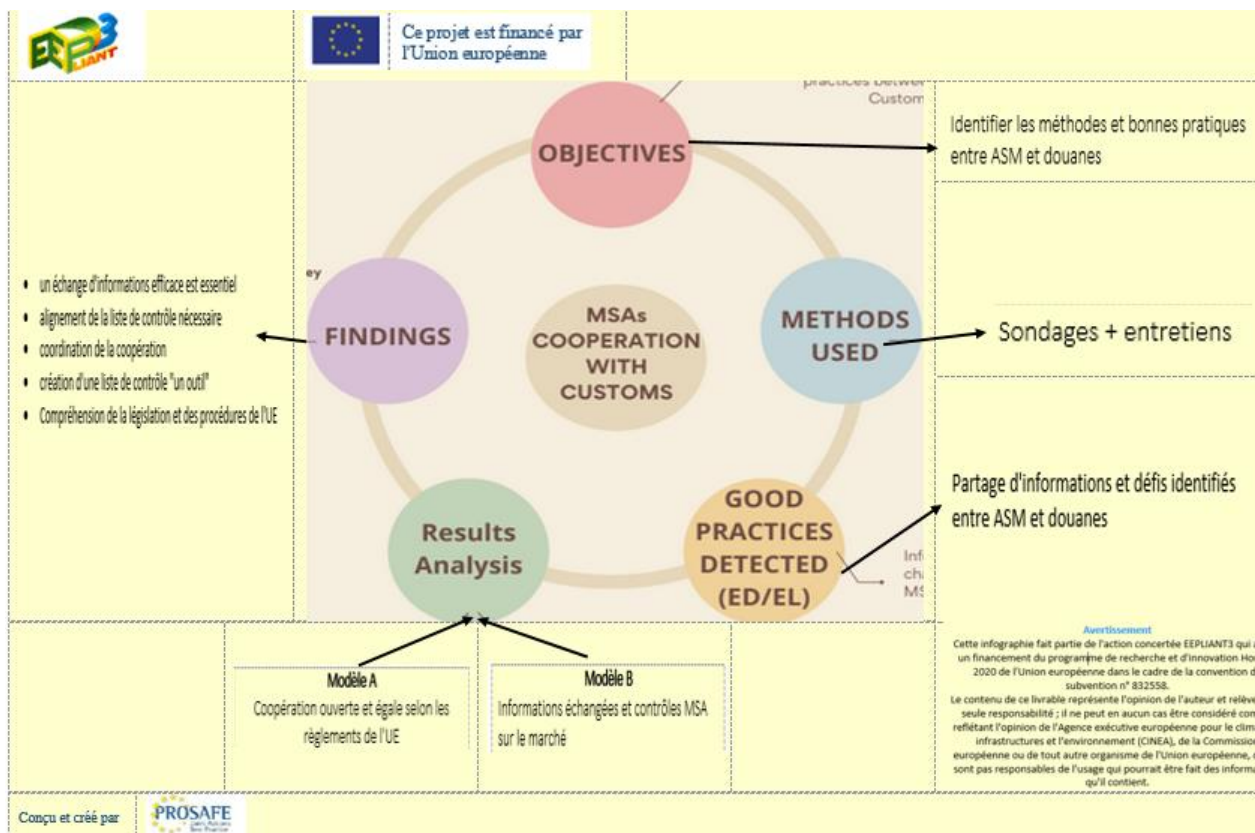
EEPLIANT3

Ce projet est financé par l'Union européenne

practices betwe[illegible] Custom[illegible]

OBJECTIVES

Identifier les méthodes et bonnes pratiques entre ASM et douanes

ey

• un échange d'informations efficace est essentiel
• alignement de la liste de contrôle nécessaire
• coordination de la coopération
• création d'une liste de contrôle "un outil"
• Compréhension de la législation et des procédures de l'UE

FINDINGS

MSAs COOPERATION WITH CUSTOMS

METHODS USED

Sondages + entretiens

Partage d'informations et défis identifiés entre ASM et douanes

Results Analysis

GOOD PRACTICES DETECTED (ED/EL)

Inf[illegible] cha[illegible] MS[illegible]

Modèle A
Coopération ouverte et égale selon les règlements de l'UE

Modèle B
Informations échangées et contrôles MSA sur le marché

Avertissement
Cette infographie fait partie de l'action concertée EEPLIANT3 qui a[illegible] un financement du programme de recherche et d'innovation Ho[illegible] 2020 de l'Union européenne dans le cadre de la convention d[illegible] subvention n° 832558.
Le contenu de ce livrable représente l'opinion de l'auteur et relève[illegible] seule responsabilité ; il ne peut en aucun cas être considéré com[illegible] reflétant l'opinion de l'Agence exécutive européenne pour le clim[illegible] infrastructures et l'environnement (CINEA), de la Commissio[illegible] européenne ou de tout autre organisme de l'Union européenne, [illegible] sont pas responsables de l'usage qui pourrait être fait des inform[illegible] qu'il contient.

Conçu et créé par

PROSAFE